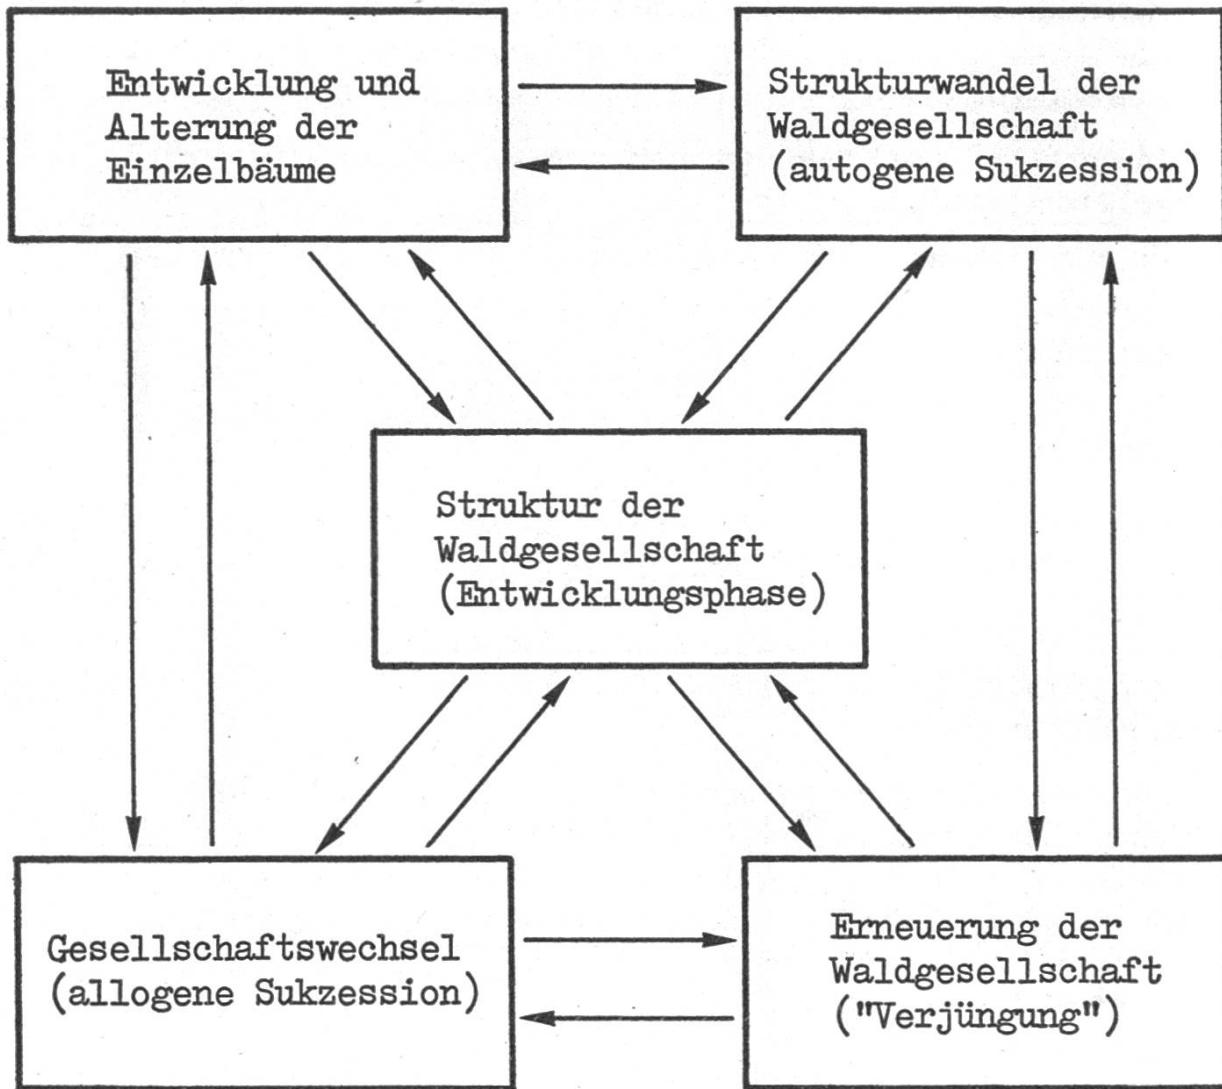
Entwicklung und Alterung der Einzelbäume

Strukturwandel der Waldgesellschaft (autogene Sukzession)

Struktur der Waldgesellschaft (Entwicklungsphase)

Gesellschaftswechsel (allogene Sukzession)

Erneuerung der Waldgesellschaft ("Verjüngung")